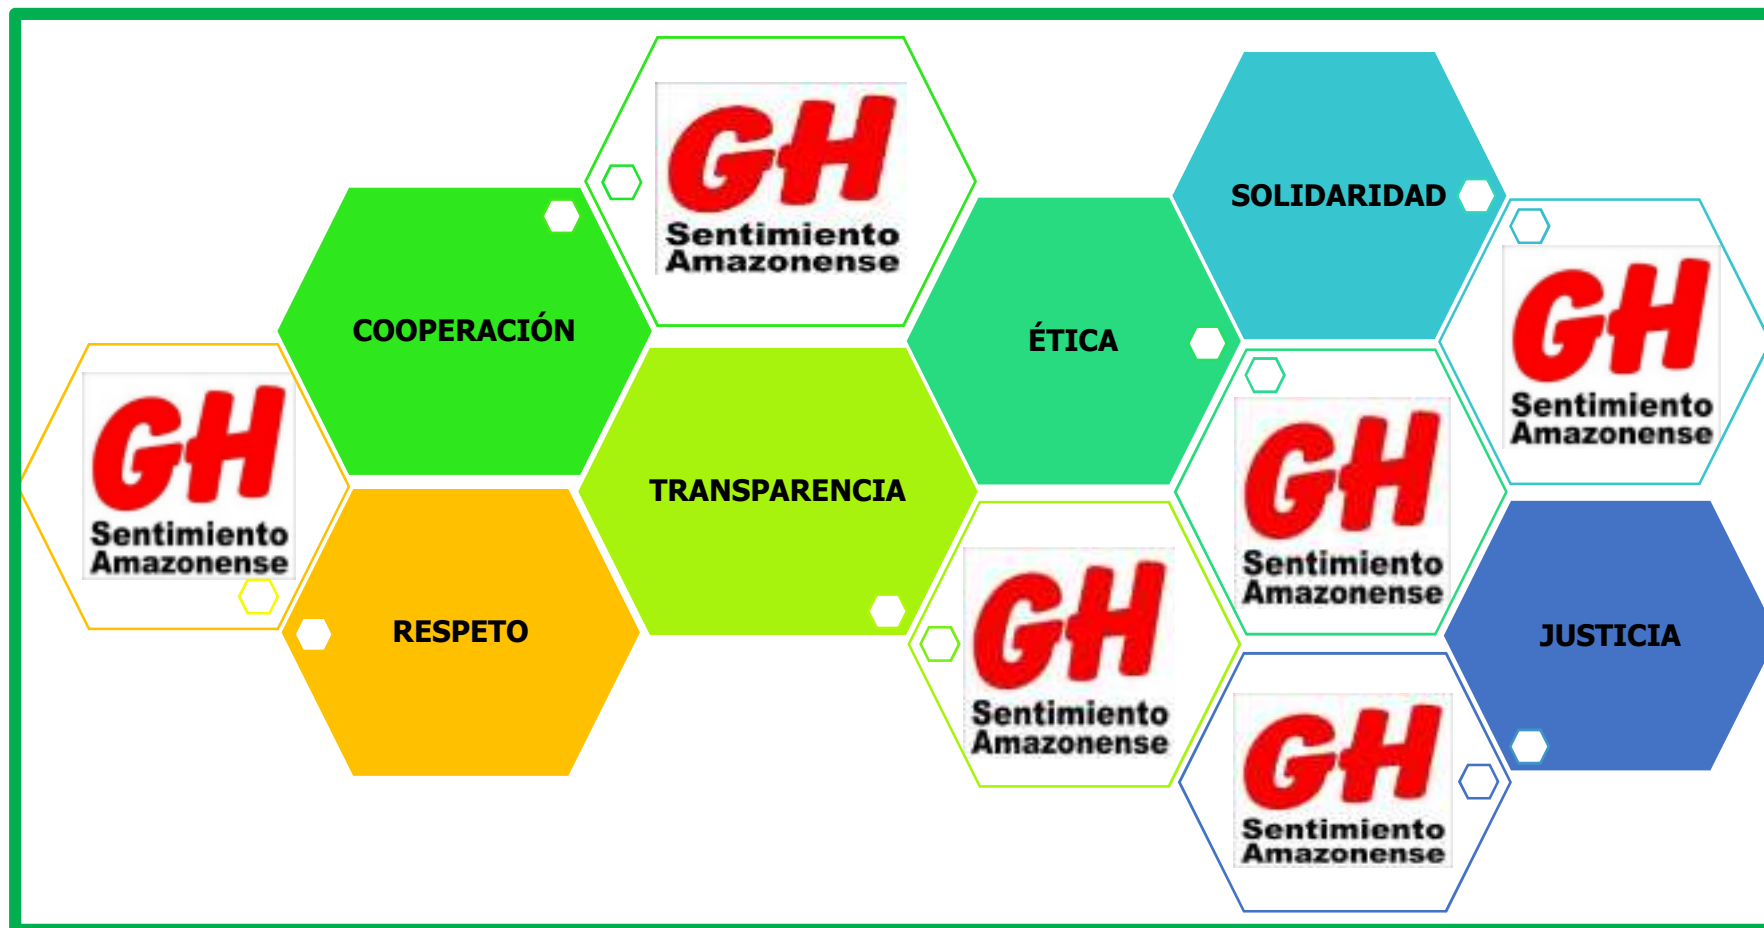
GH
Sentimiento Amazonense

COOPERACIÓN

GH
Sentimiento Amazonense

RESPETO

TRANSPARENCIA

ÉTICA

GH
Sentimiento Amazonense

SOLIDARIDAD

GH
Sentimiento Amazonense

GH
Sentimiento Amazonense

JUSTICIA

GH
Sentimiento Amazonense